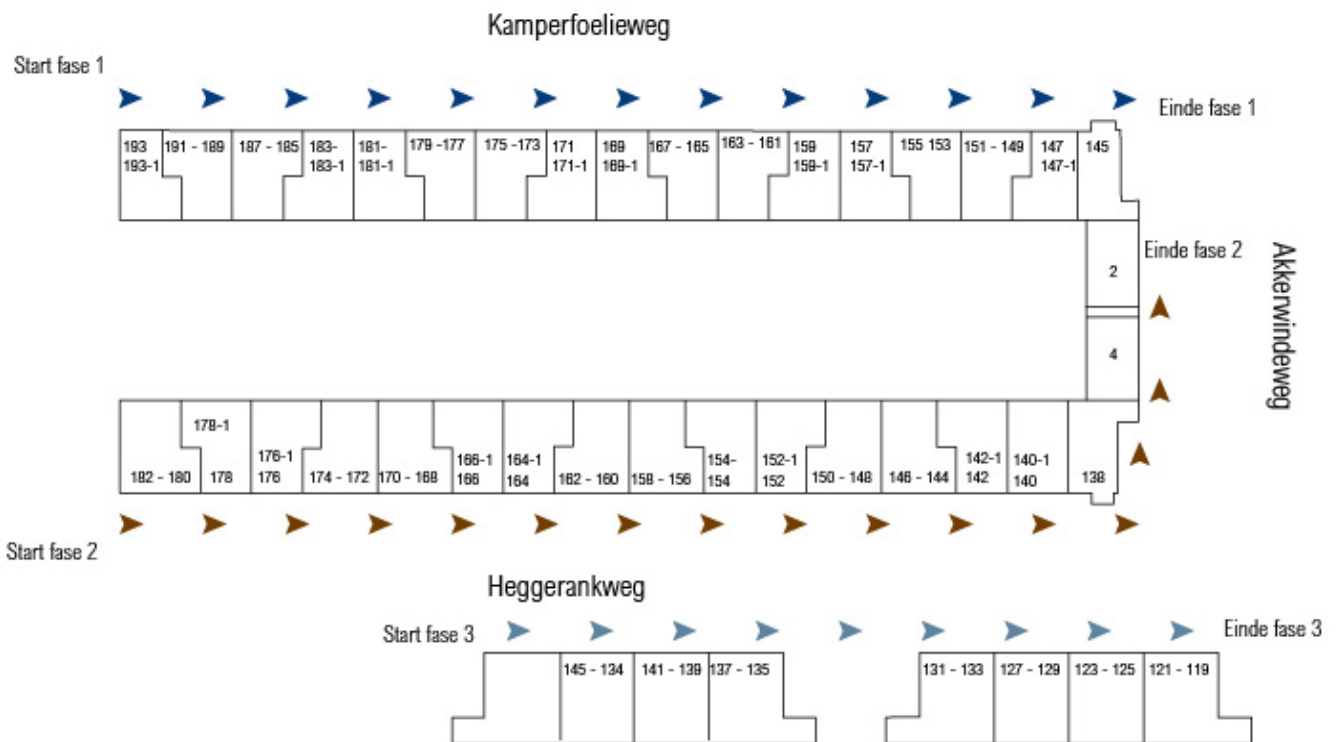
Kamperfoelieweg

Start fase 1

Einde fase 1

193
193-1

191 - 189

187 - 185

183-
183-1

181-
181-1

179 -177

175 -173

171
171-1

169
169-1

167 - 165

163 - 161

159
159-1

157
157-1

155 153

151 - 149

147
147-1

145

Einde fase 2

Akkerwindeweg

2

4

178-1

182 - 180

178

176-1
176

174 - 172

170 - 168

166-1
166

164-1
164

162 - 160

158 - 156

154-
154

152-1
152

150 - 148

146 - 144

142-1
142

140-1
140

138

Start fase 2

Heggerankweg

Start fase 3

Einde fase 3

145 - 134

141 - 139

137 - 135

131 - 133

127 - 129

123 - 125

121 - 119